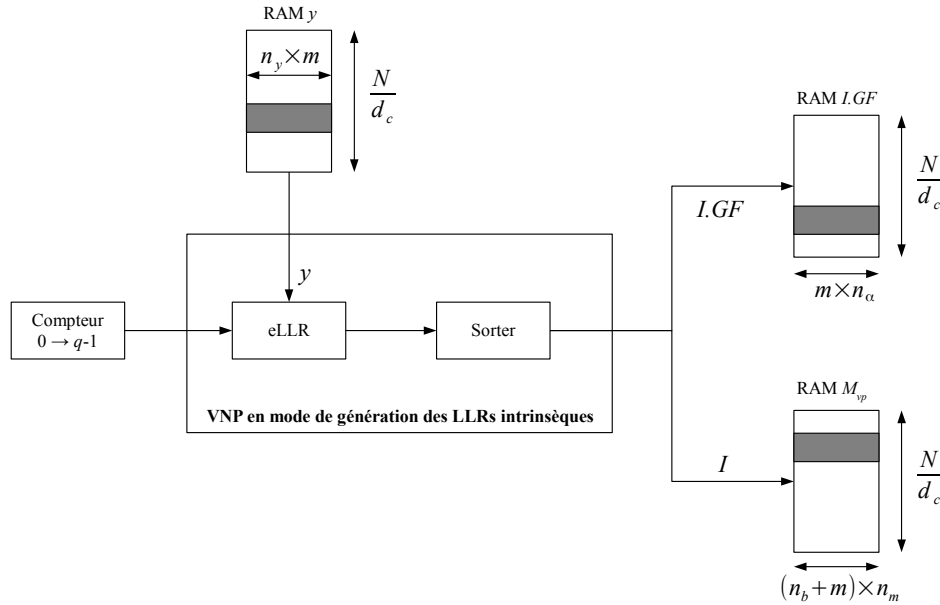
RAM $y$

$n_y \times m$

$\frac{N}{d_c}$

$y$

Compteur
$0 \rightarrow q$-1

eLLR

Sorter

VNP en mode de génération des LLRs intrinsèques

$I.GF$

RAM $I.GF$

$\frac{N}{d_c}$

$m \times n_\alpha$

$I$

RAM $M_{vp}$

$\frac{N}{d_c}$

$(n_b + m) \times n_m$